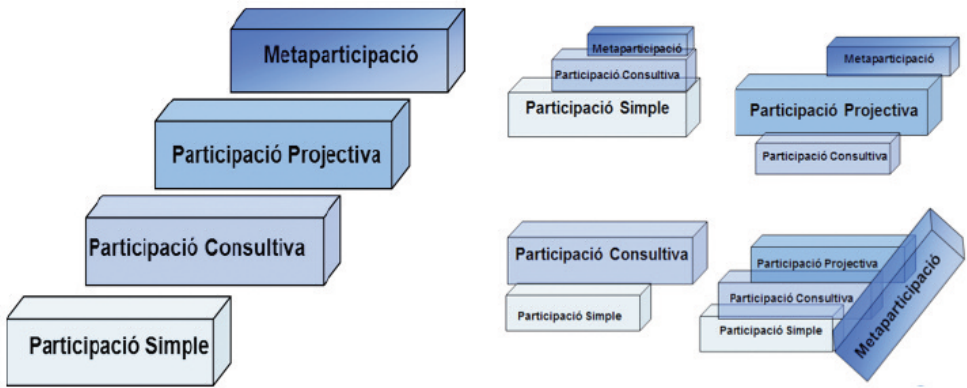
Metaparticipació

Participació Projectiva

Participació Consultiva

Participació Simple

Metaparticipació

Participació Consultiva

Participació Simple

Metaparticipació

Participació Projectiva

Participació Consultiva

Participació Consultiva

Participació Simple

Participació Projectiva

Participació Consultiva

Participació Simple

Metaparticipació